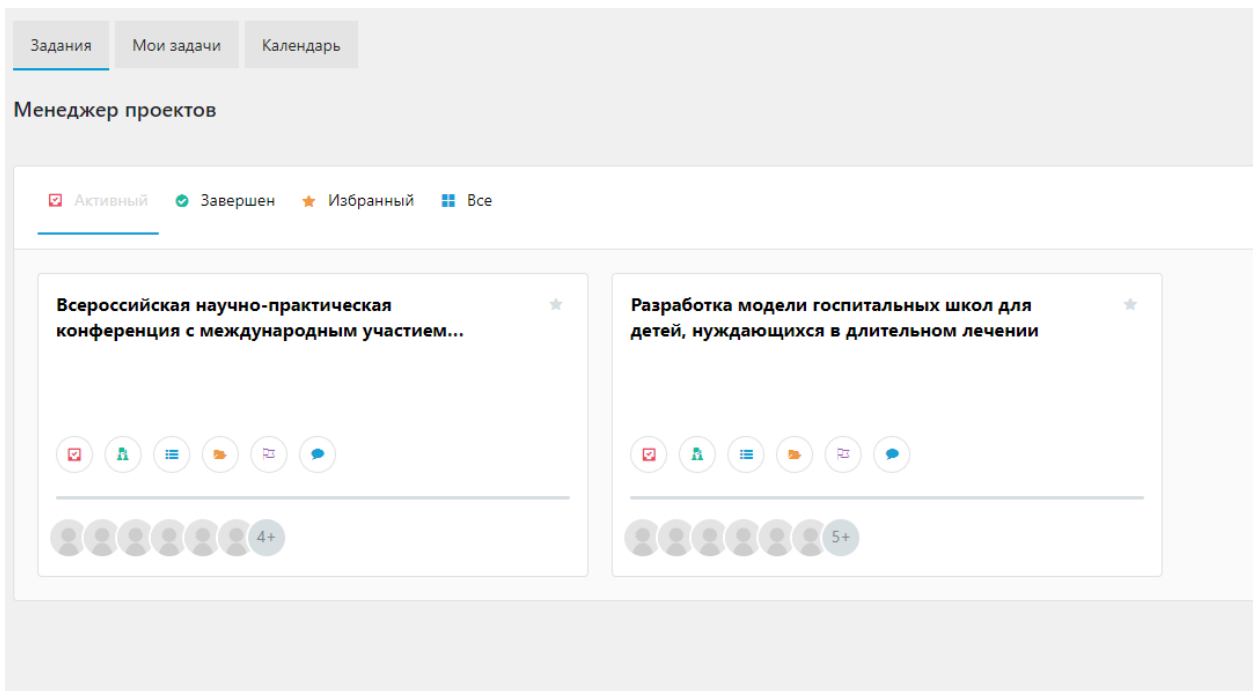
Задания | Мои задачи | Календарь

Менеджер проектов

Активный | Завершен | Избранный | Все

Всероссийская научно-практическая конференция с международным участием...

4+

Разработка модели госпитальных школ для детей, нуждающихся в длительном лечении

5+